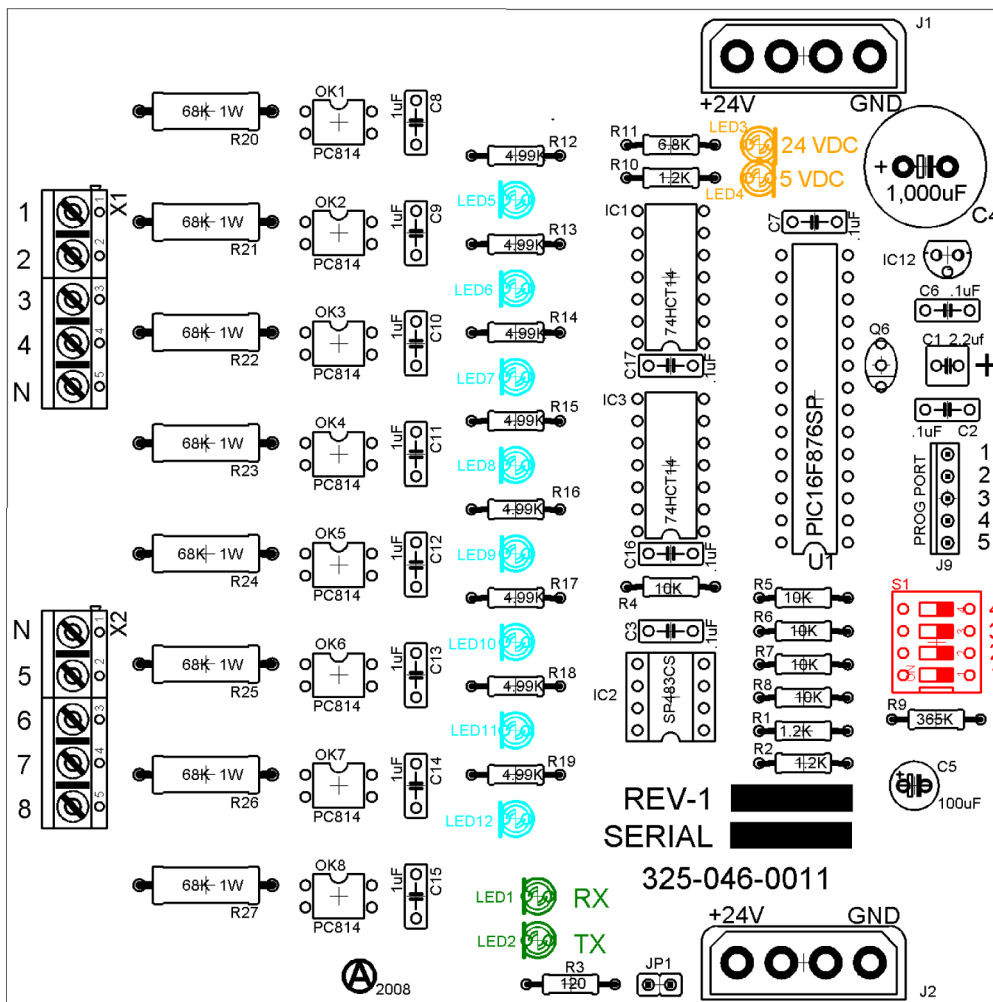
J1
+24V GND
68K 1W R20 OK1 PC814 1uF C8
R11 6.8K LED3 24 VDC
R12 4.99K
R10 1.2K LED4 5 VDC
+ 1,000uF C4
1 2 3 4 N
1 2 3 4 5 X1
68K 1W R21 OK2 PC814 1uF C9
LED5 R13 4.99K
IC1 74HCT14
C7 .1uF
IC12
LED6
68K 1W R22 OK3 PC814 1uF C10
R14 4.99K
C6 .1uF
C1 2.2uf +
Q6
LED7 C17 .1uF
68K 1W R23 OK4 PC814 1uF C11
R15 4.99K
IC3 74HCT14
PIC16F876SP
.1uF C2
LED8
PROG PORT 1 2 3 4 5 J9
68K 1W R24 OK5 PC814 1uF C12
R16 4.99K
LED9
C16 .1uF
U1
R17 4.99K
R4 10K
R5 10K
S1
N 5 6 7 8
1 2 3 4 5 X2
68K 1W R25 OK6 PC814 1uF C13
LED10
C3 .1uF
R6 10K
R7 10K
ON 1 2 3 4
R18 4.99K
IC2 SP483CS
R8 10K
R9 365K
R1 1.2K
LED11
68K 1W R26 OK7 PC814 1uF C14
R19 4.99K
R2 1.2K
C5 100uF
LED12
REV-1
SERIAL
325-046-0011
68K 1W R27 OK8 PC814 1uF C15
LED1 RX
LED2 TX
+24V GND
J2
2008
R3 120
JP1